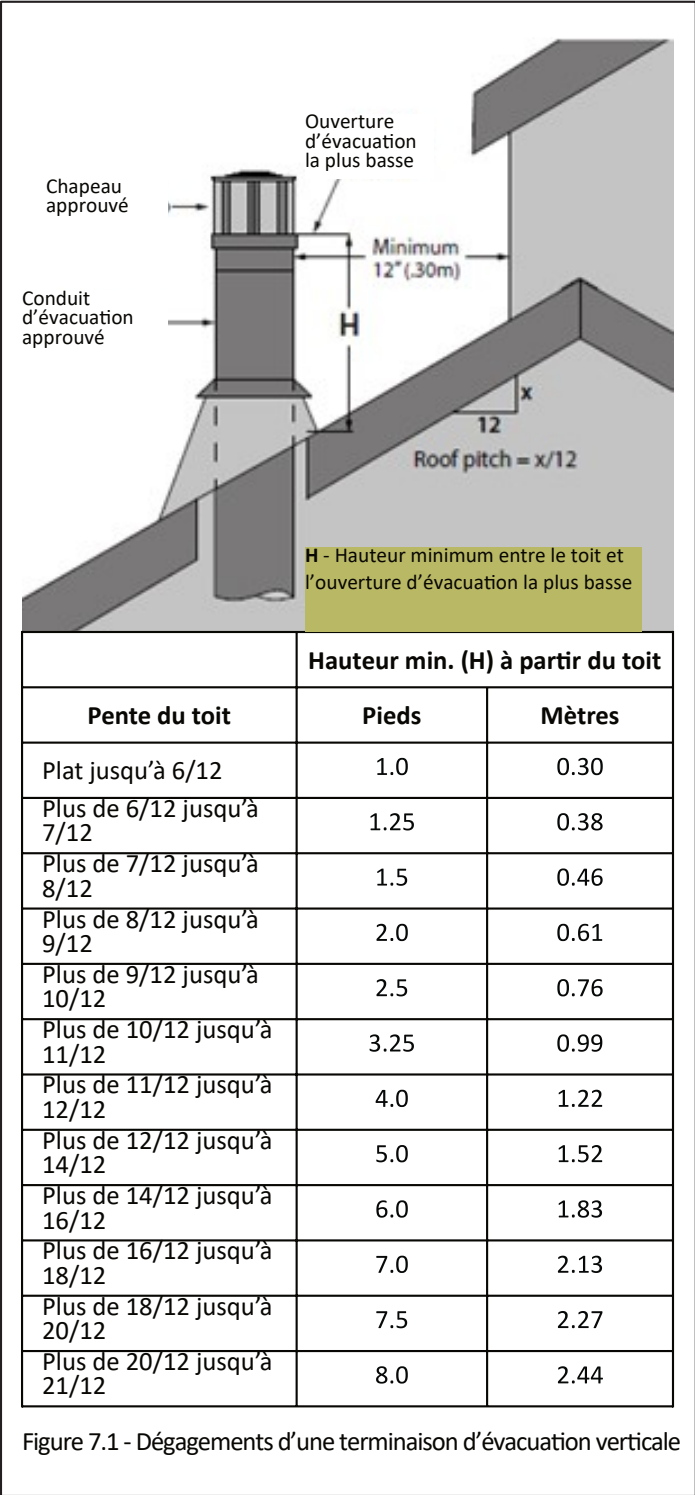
Ouverture d'évacuation la plus basse

Chapeau approuvé

Minimum 12" (.30m)

Conduit d'évacuation approuvé

H

x

12

Roof pitch = x/12

**H** - Hauteur minimum entre le toit et l'ouverture d'évacuation la plus basse

| | Hauteur min. (H) à partir du toit | |
|---|---|---|
| **Pente du toit** | **Pieds** | **Mètres** |
| Plat jusqu'à 6/12 | 1.0 | 0.30 |
| Plus de 6/12 jusqu'à 7/12 | 1.25 | 0.38 |
| Plus de 7/12 jusqu'à 8/12 | 1.5 | 0.46 |
| Plus de 8/12 jusqu'à 9/12 | 2.0 | 0.61 |
| Plus de 9/12 jusqu'à 10/12 | 2.5 | 0.76 |
| Plus de 10/12 jusqu'à 11/12 | 3.25 | 0.99 |
| Plus de 11/12 jusqu'à 12/12 | 4.0 | 1.22 |
| Plus de 12/12 jusqu'à 14/12 | 5.0 | 1.52 |
| Plus de 14/12 jusqu'à 16/12 | 6.0 | 1.83 |
| Plus de 16/12 jusqu'à 18/12 | 7.0 | 2.13 |
| Plus de 18/12 jusqu'à 20/12 | 7.5 | 2.27 |
| Plus de 20/12 jusqu'à 21/12 | 8.0 | 2.44 |

Figure 7.1 - Dégagements d'une terminaison d'évacuation verticale